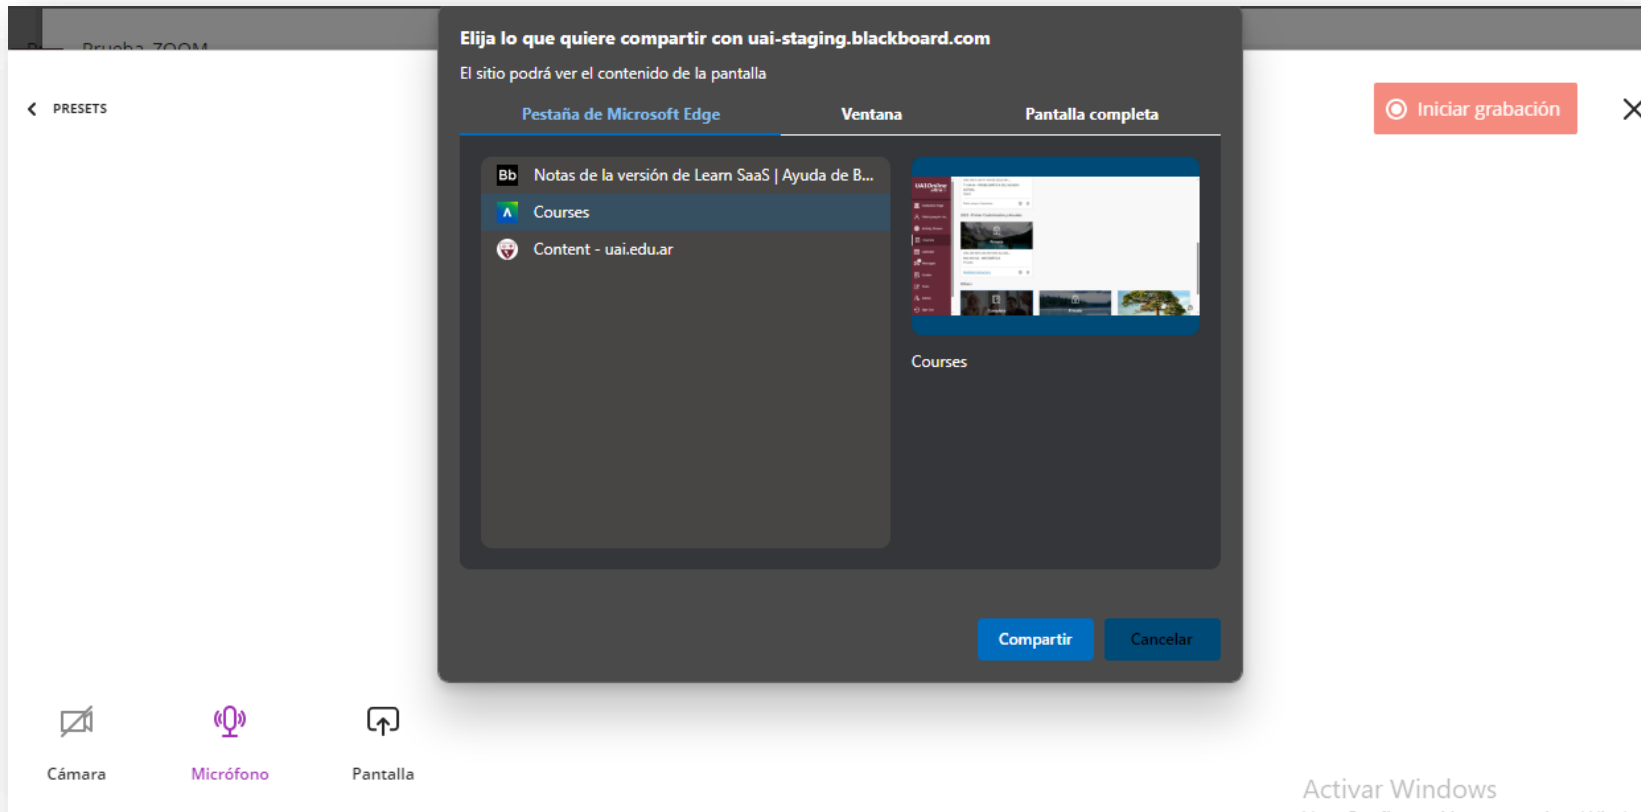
Prueba ZOOM

PRESETS

Elija lo que quiere compartir con uai-staging.blackboard.com

El sitio podrá ver el contenido de la pantalla

Pestaña de Microsoft Edge

Ventana

Pantalla completa

Bb Notas de la versión de Learn SaaS | Ayuda de B...

Courses

Content - uai.edu.ar

Courses

Compartir

Cancelar

Iniciar grabación

Cámara

Micrófono

Pantalla

Activar Windows